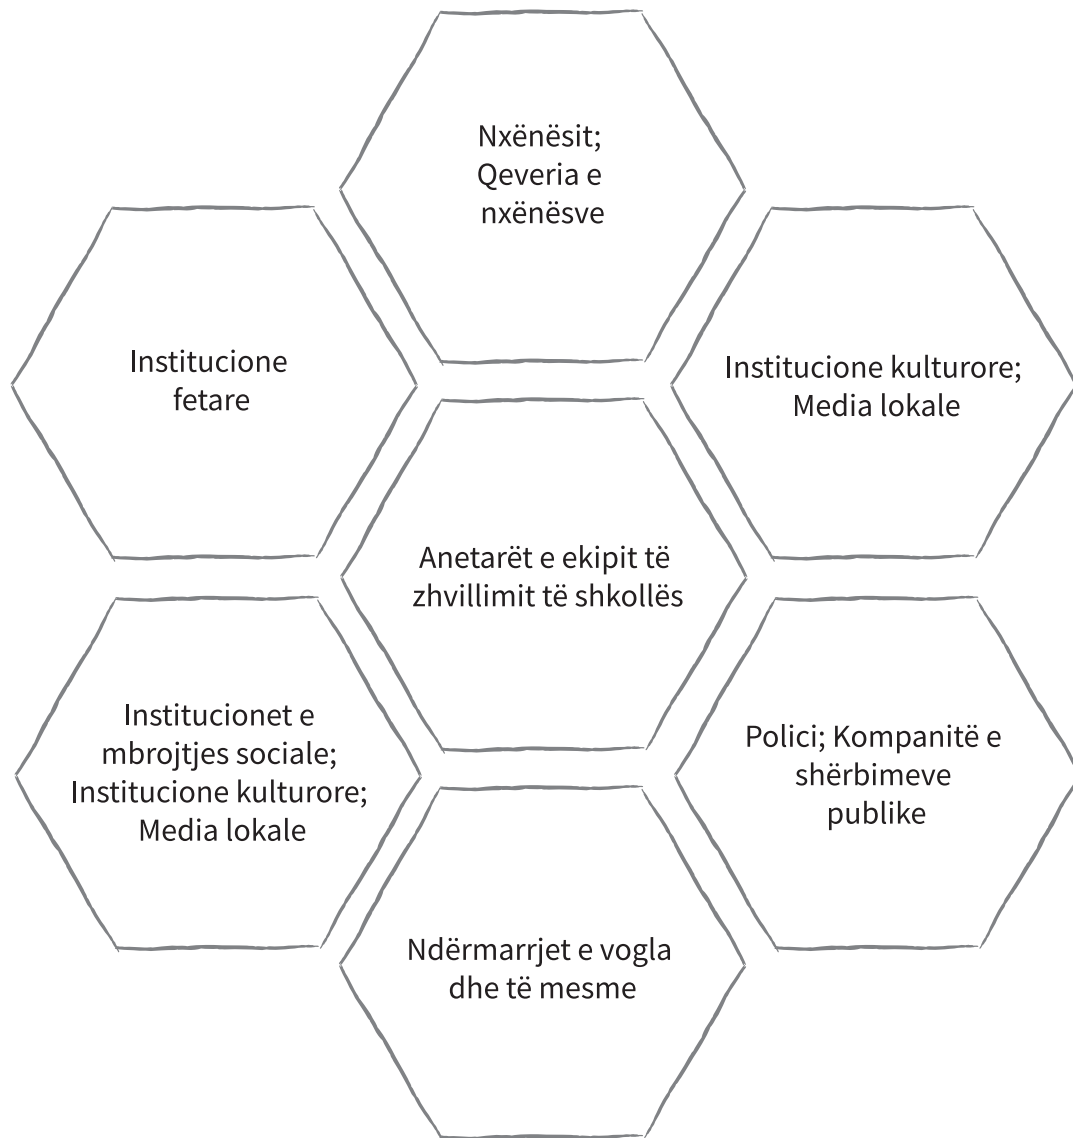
Nxënësit; Qeveria e nxënësve

Institucione fetare

Institucione kulturore; Media lokale

Anetarët e ekipit të zhvillimit të shkollës

Institucionet e mbrojtjes sociale; Institucione kulturore; Media lokale

Polici; Kompanitë e shërbimeve publike

Ndërmarrjet e vogla dhe të mesme